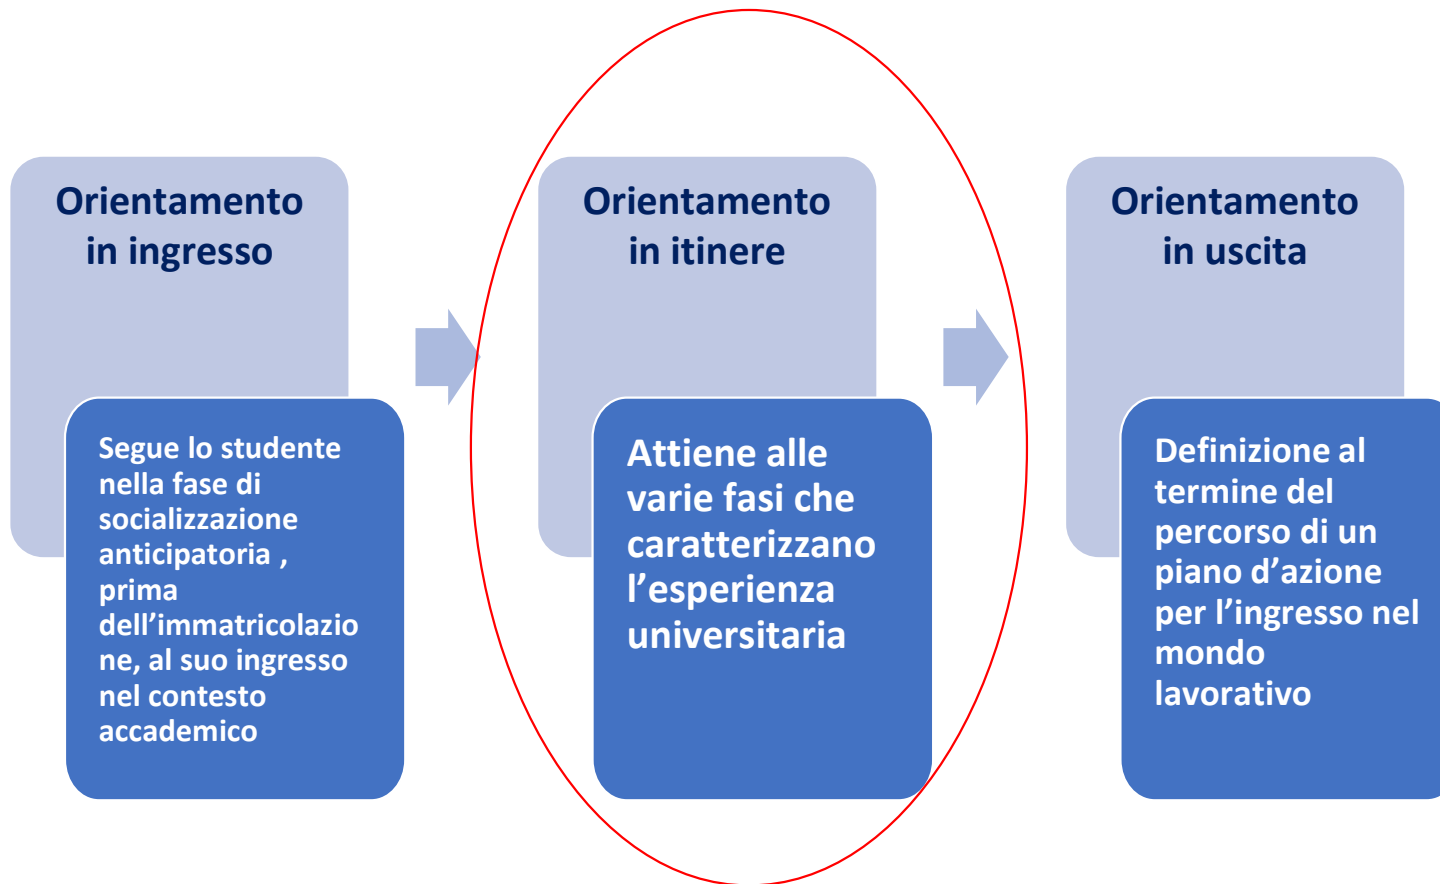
Orientamento in ingresso

Segue lo studente nella fase di socializzazione anticipatoria , prima dell’immatricolazione, al suo ingresso nel contesto accademico

Orientamento in itinere

Attiene alle varie fasi che caratterizzano l’esperienza universitaria

Orientamento in uscita

Definizione al termine del percorso di un piano d’azione per l’ingresso nel mondo lavorativo